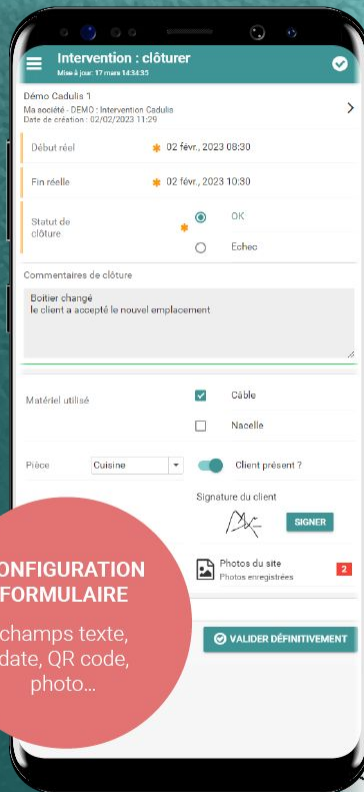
Intervention : clôturer
Mise à jour: 17 mars 14:34:35

Démo Cadulis 1
Ma société - DEMO : Intervention Cadulis
Date de création : 02/02/2023 11:29

Début réel
02 févr., 2023 08:30

Fin réelle
02 févr., 2023 10:30

Statut de clôture
OK
Echec

Commentaires de clôture
Boitier changé
le client a accepté le nouvel emplacement

Matériel utilisé
Câble
Nacelle

Pièce
Cuisine
Client présent ?

Signature du client
SIGNER

Photos du site
Photos enregistrées
2

ONFIGURATION FORMULAIRE
champs texte, date, QR code, photo...

VALIDER DÉFINITIVEMENT